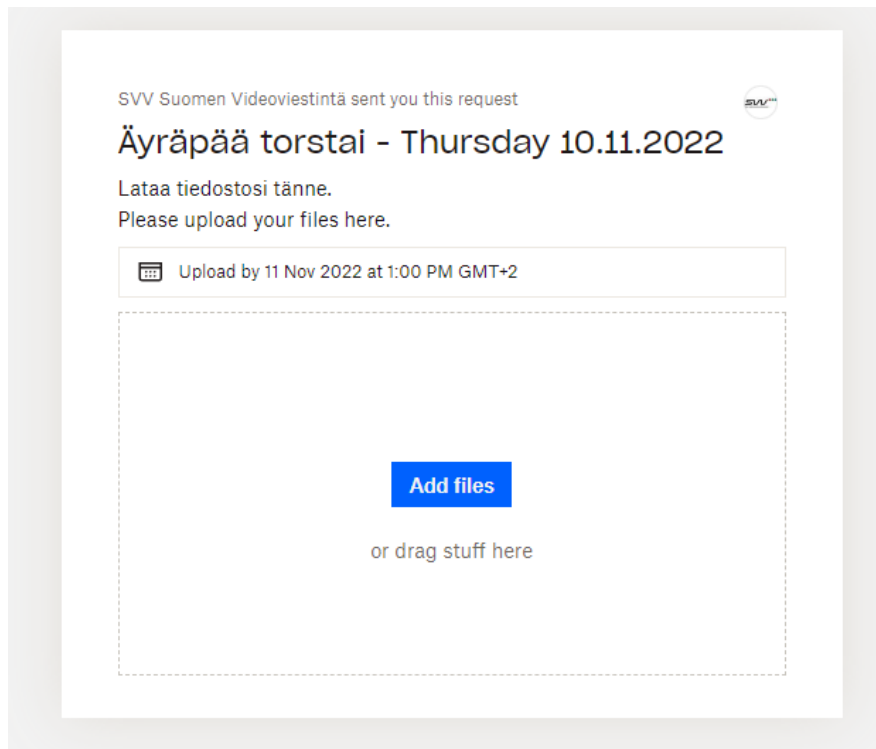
SVV Suomen Videoviestintä sent you this request

SVV

Äyräpää torstai - Thursday 10.11.2022

Lataa tiedostosi tänne.
Please upload your files here.

Upload by 11 Nov 2022 at 1:00 PM GMT+2

Add files

or drag stuff here